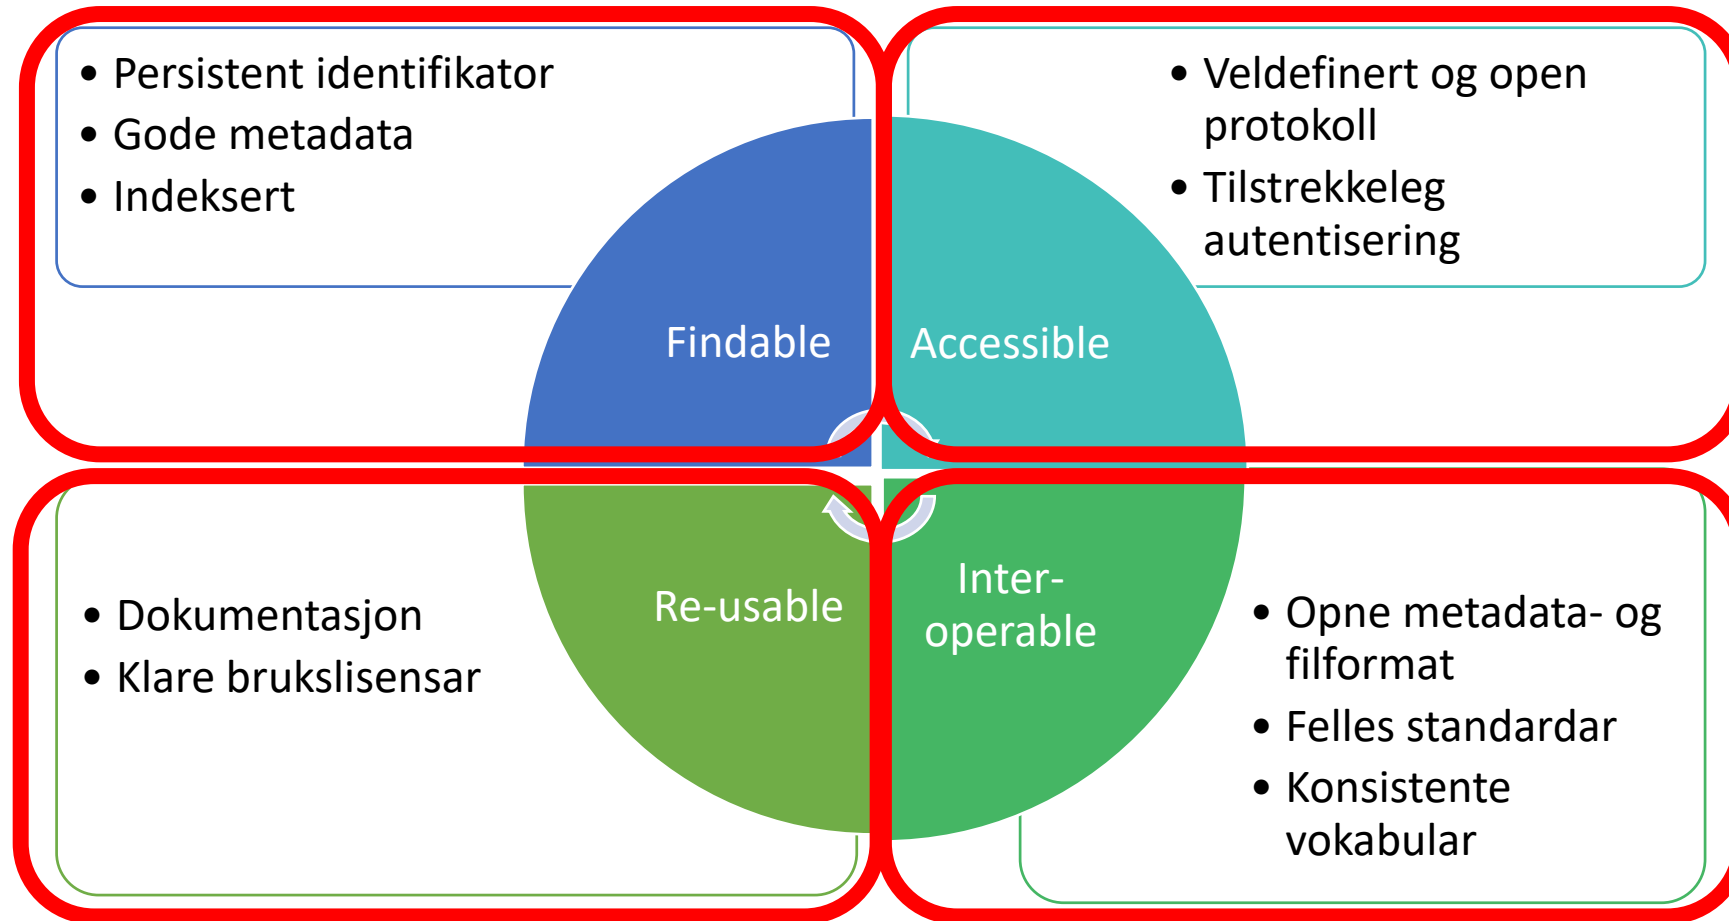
• Persistent identifikator
• Gode metadata
• Indeksert

• Veldefinert og open protokoll
• Tilstrekkeleg autentisering

Findable

Accessible

Re-usable

Inter-operable

• Dokumentasjon
• Klare brukslisensar

• Opne metadata- og filformat
• Felles standardar
• Konsistente vokabular